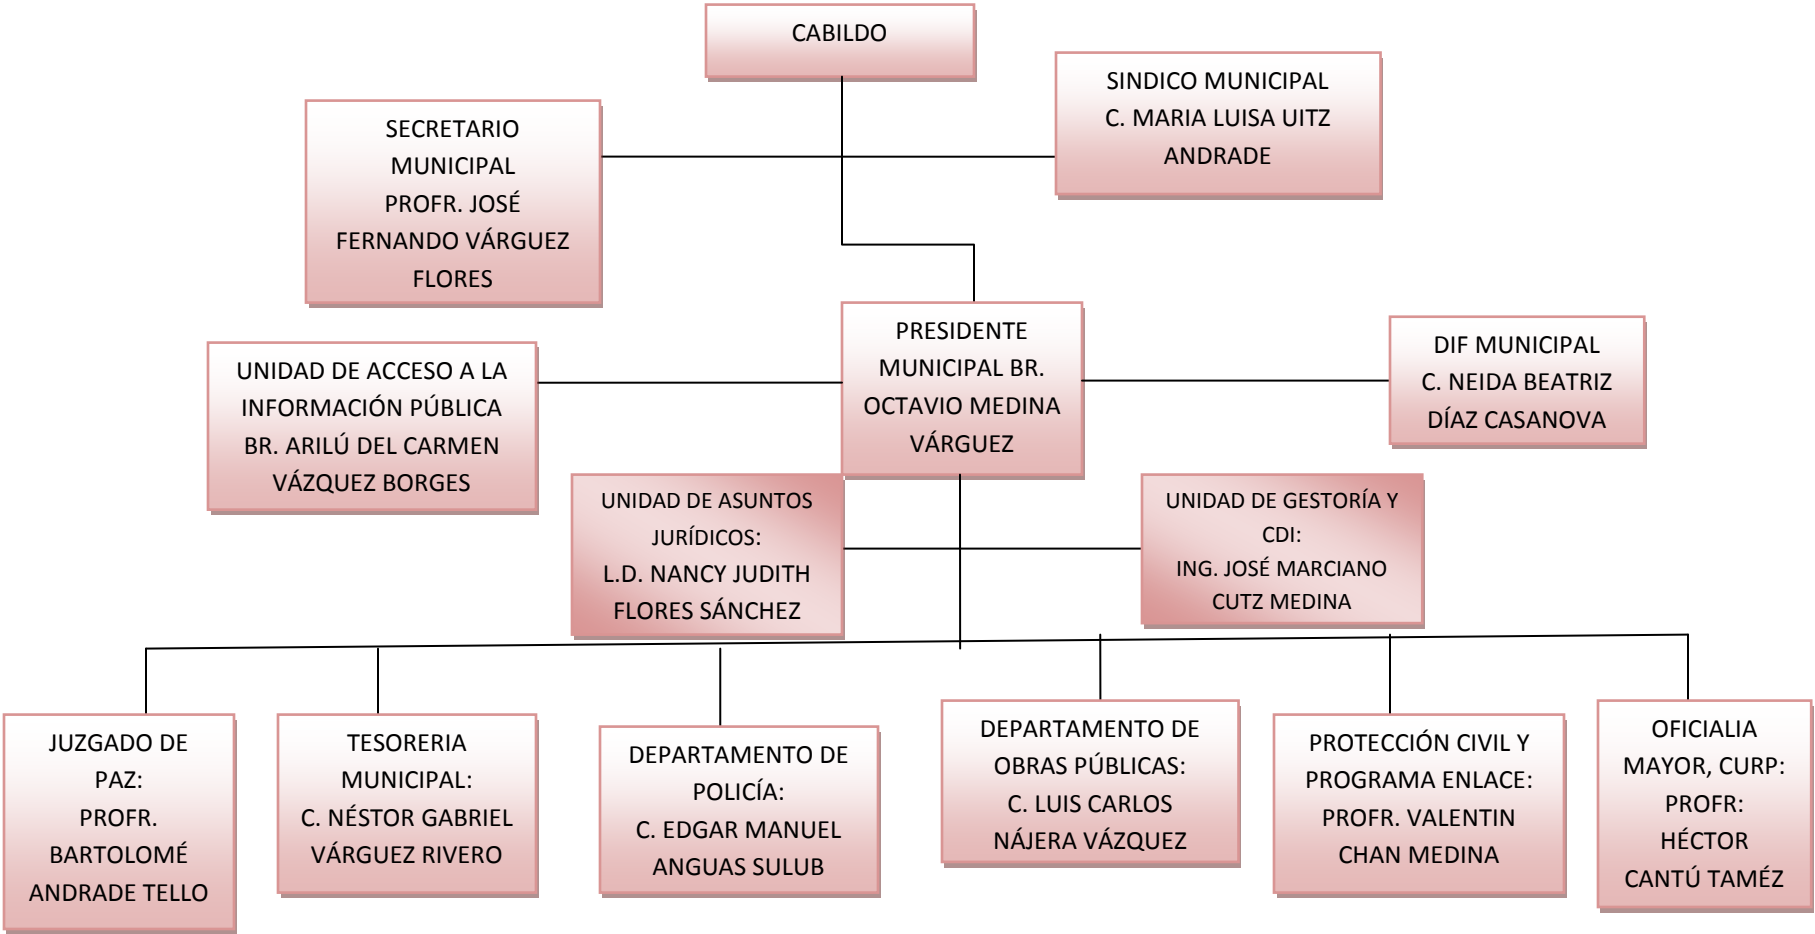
CABILDO

SECRETARIO MUNICIPAL PROFR. JOSÉ FERNANDO VÁRGUEZ FLORES

SINDICO MUNICIPAL C. MARIA LUISA UITZ ANDRADE

UNIDAD DE ACCESO A LA INFORMACIÓN PÚBLICA BR. ARILÚ DEL CARMEN VÁZQUEZ BORGES

PRESIDENTE MUNICIPAL BR. OCTAVIO MEDINA VÁRGUEZ

DIF MUNICIPAL C. NEIDA BEATRIZ DÍAZ CASANOVA

UNIDAD DE ASUNTOS JURÍDICOS: L.D. NANCY JUDITH FLORES SÁNCHEZ

UNIDAD DE GESTORÍA Y CDI: ING. JOSÉ MARCIANO CUTZ MEDINA

JUZGADO DE PAZ: PROFR. BARTOLOMÉ ANDRADE TELLO

TESORERIA MUNICIPAL: C. NÉSTOR GABRIEL VÁRGUEZ RIVERO

DEPARTAMENTO DE POLICÍA: C. EDGAR MANUEL ANGUAS SULUB

DEPARTAMENTO DE OBRAS PÚBLICAS: C. LUIS CARLOS NÁJERA VÁZQUEZ

PROTECCIÓN CIVIL Y PROGRAMA ENLACE: PROFR. VALENTIN CHAN MEDINA

OFICIALIA MAYOR, CURP: PROFR: HÉCTOR CANTÚ TAMÉZ